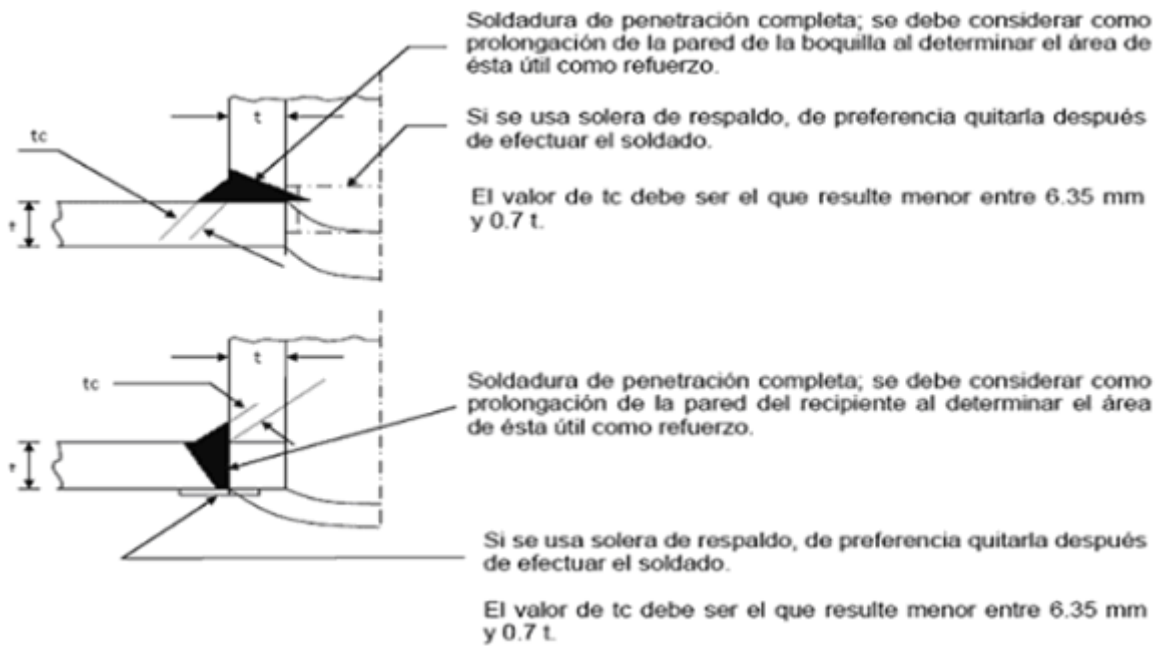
Soldadura de penetración completa; se debe considerar como prolongación de la pared de la boquilla al determinar el área de ésta útil como refuerzo.

t

tc

Si se usa solera de respaldo, de preferencia quitarla después de efectuar el soldado.

t

El valor de tc debe ser el que resulte menor entre 6.35 mm y 0.7 t.

t

tc

Soldadura de penetración completa; se debe considerar como prolongación de la pared del recipiente al determinar el área de ésta útil como refuerzo.

t

Si se usa solera de respaldo, de preferencia quitarla después de efectuar el soldado.

El valor de tc debe ser el que resulte menor entre 6.35 mm y 0.7 t.